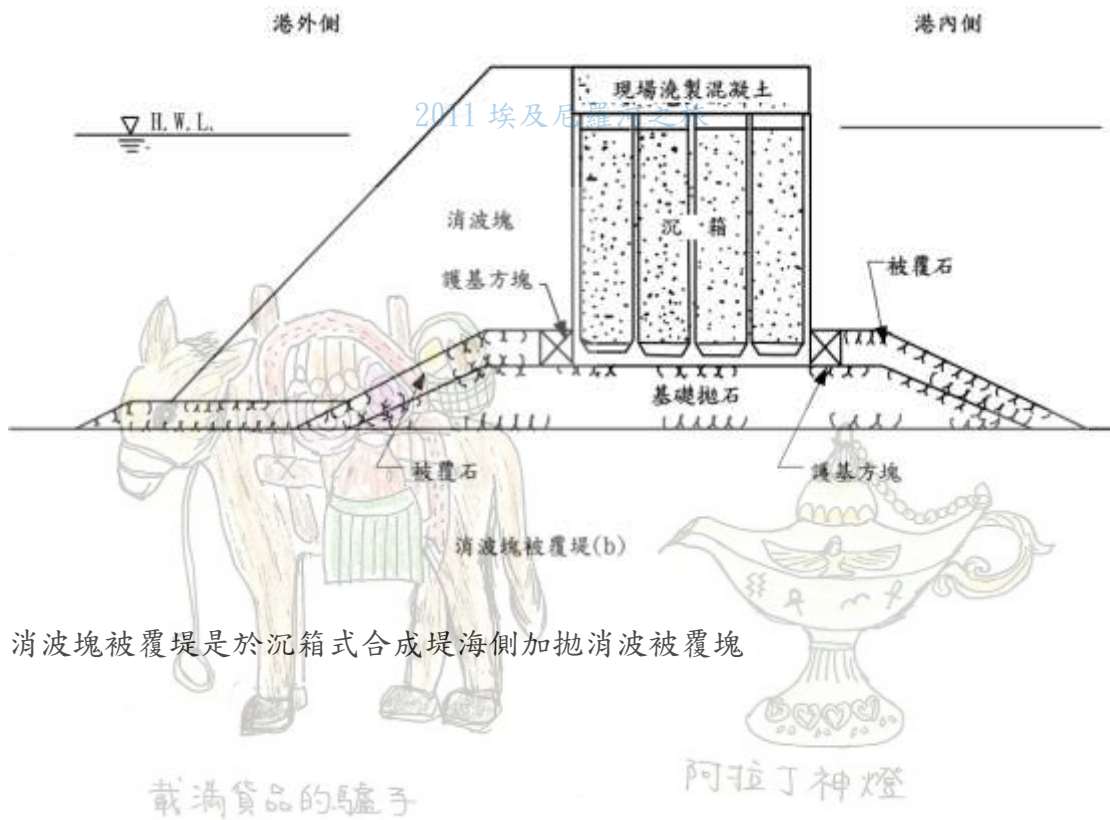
港外側

港內側

現場澆製混凝土

2011 埃及尼羅河之旅

H. W. L.

消波塊

沉 箱

護基方塊

被覆石

基礎拋石

被覆石

護基方塊

消波塊被覆堤(b)

消波塊被覆堤是於沉箱式合成堤海側加拋消波被覆塊

載滿貨品的驢子

阿拉丁神燈